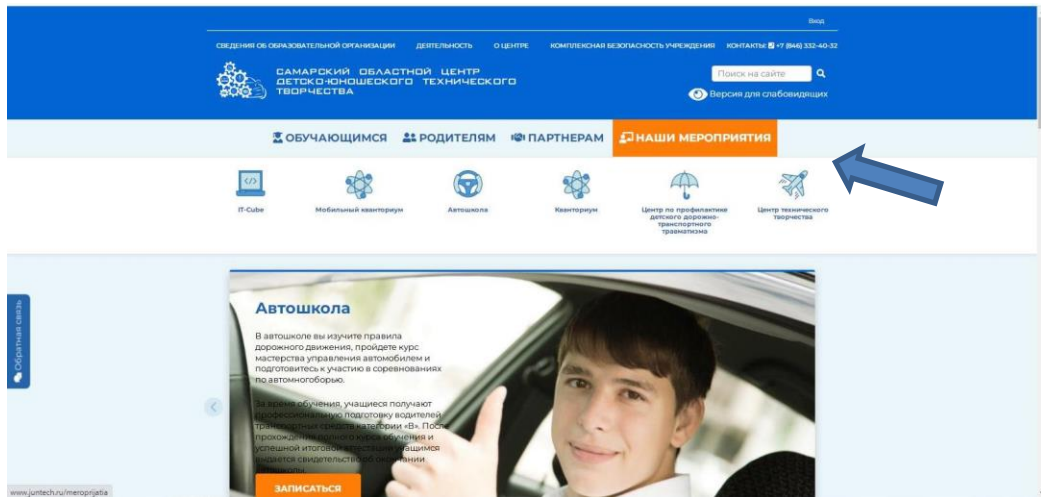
Вход

СВЕДЕНИЯ ОБ ОБРАЗОВАТЕЛЬНОЙ ОРГАНИЗАЦИИ ДЕЯТЕЛЬНОСТЬ О ЦЕНТРЕ КОМПЛЕКСНАЯ БЕЗОПАСНОСТЬ УЧРЕЖДЕНИЯ КОНТАКТЫ: +7 (846) 332-40-32

САМАРСКИЙ ОБЛАСТНОЙ ЦЕНТР ДЕТСКО-ЮНОШЕСКОГО ТЕХНИЧЕСКОГО ТВОРЧЕСТВА

Поиск на сайте

Версия для слабовидящих

ОБУЧАЮЩИМСЯ РОДИТЕЛЯМ ПАРТНЕРАМ НАШИ МЕРОПРИЯТИЯ

IT-Cube
Мобильный кванториум
Автошкола
Кванториум
Центр по профилактике детского дорожно-транспортного травматизма
Центр технического творчества

Обратная связь

Автошкола

В автошколе вы изучите правила дорожного движения, пройдете курс мастерства управления автомобилем и подготовитесь к участию в соревнованиях по автомногоборью.

За время обучения, учащиеся получают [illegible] подготовку водителей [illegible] категории «В». После прохождения полного курса обучения и успешной итоговой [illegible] учащимся выдается свидетельство об окончании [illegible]

ЗАПИСАТЬСЯ

www.juntech.ru/meroprijatia